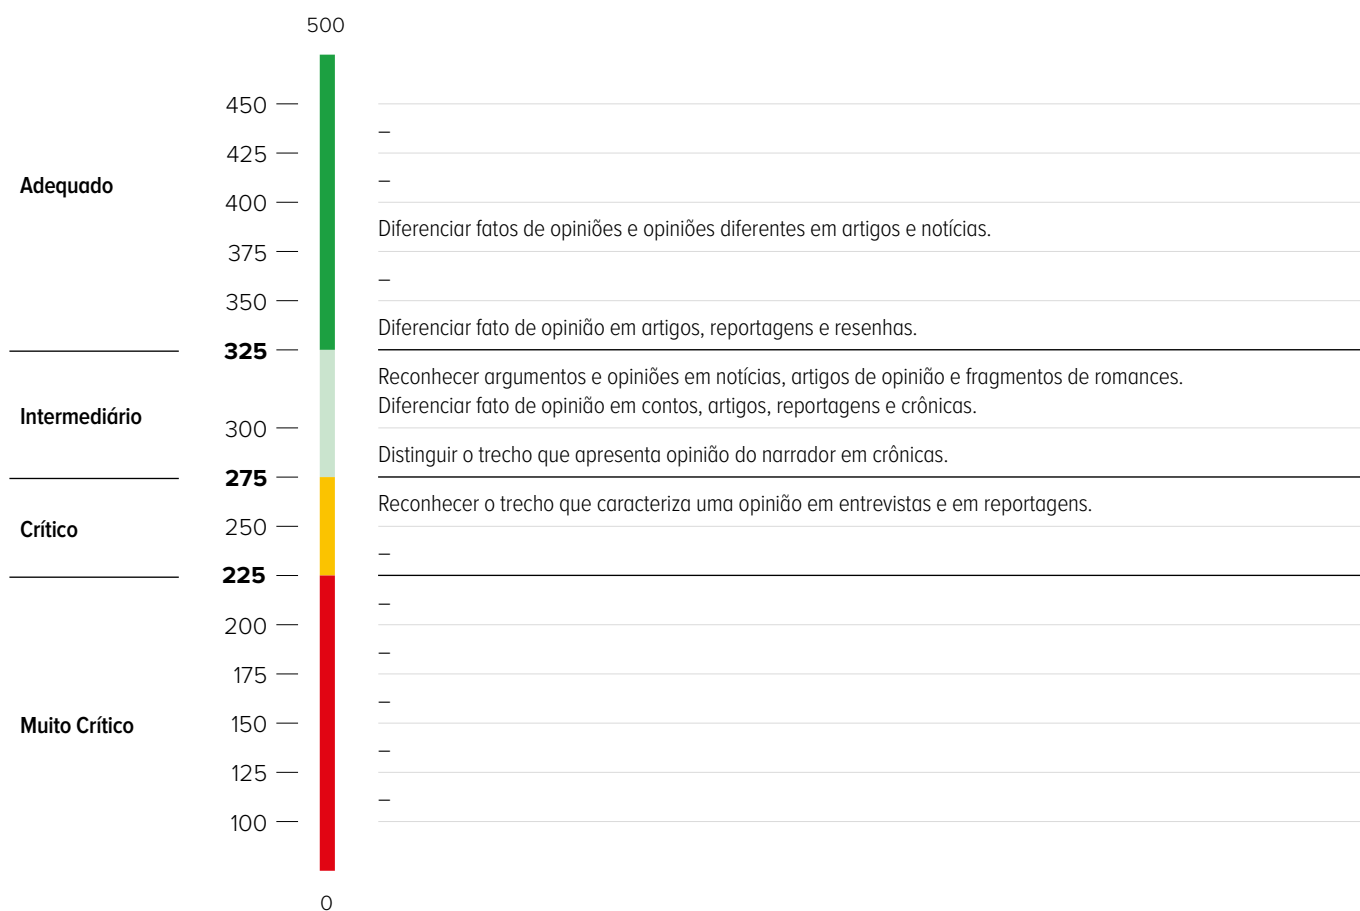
500

450 —
–

425 —
–

Adequado

400 —
Diferenciar fatos de opiniões e opiniões diferentes em artigos e notícias.

375 —
–

350 —
Diferenciar fato de opinião em artigos, reportagens e resenhas.

325 —
Reconhecer argumentos e opiniões em notícias, artigos de opinião e fragmentos de romances.
Diferenciar fato de opinião em contos, artigos, reportagens e crônicas.

Intermediário

300 —
Distinguir o trecho que apresenta opinião do narrador em crônicas.

275 —
Reconhecer o trecho que caracteriza uma opinião em entrevistas e em reportagens.

Crítico

250 —
–

225 —
–

200 —
–

175 —
–

Muito Crítico

150 —
–

125 —
–

100 —

0